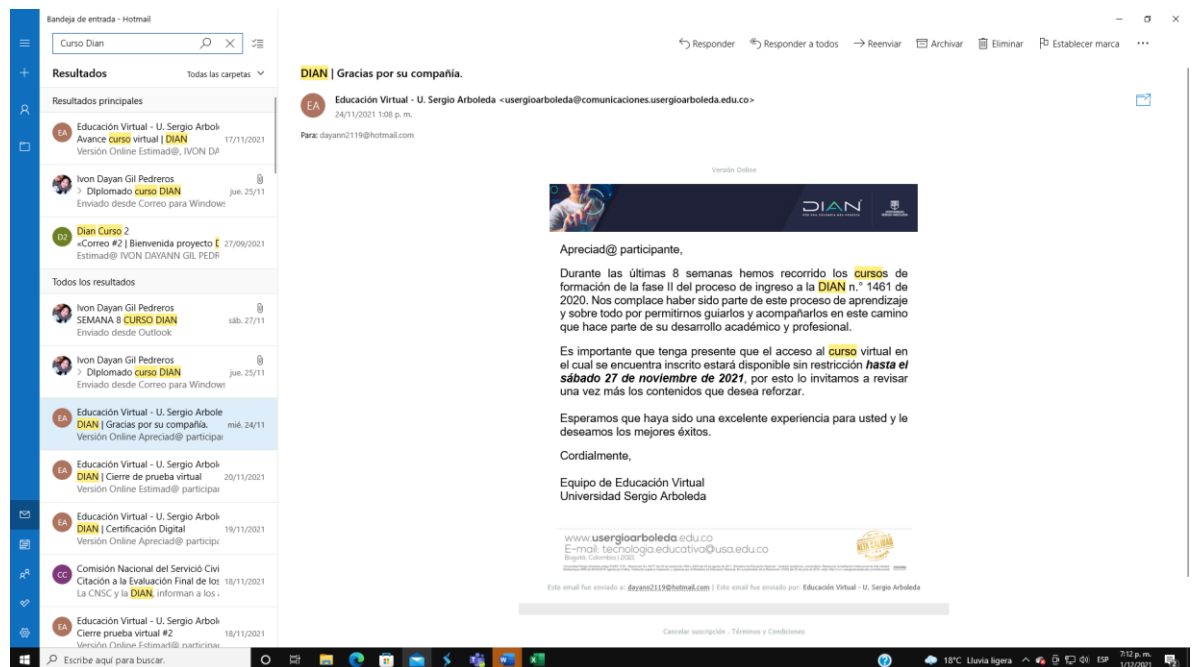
Bandeja de entrada - Hotmail

Curso Dian

Resultados
Todas las carpetas

Resultados principales

EA
Educación Virtual - U. Sergio Arbol
Avance curso virtual | DIAN
17/11/2021
Versión Online Estimad@, IVON DA

Ivon Dayan Gil Pedreros
> Dlplomado curso DIAN
jue. 25/11
Enviado desde Correo para Windows

DC
Dian Curso 2
«Correo #2 | Bienvenida proyecto [
27/09/2021
Estimad@ IVON DAYANN GIL PEDR

Todos los resultados

Ivon Dayan Gil Pedreros
SEMANA 8 CURSO DIAN
sáb. 27/11
Enviado desde Outlook

Ivon Dayan Gil Pedreros
> Dlplomado curso DIAN
jue. 25/11
Enviado desde Correo para Windows

EA
Educación Virtual - U. Sergio Arbole
DIAN | Gracias por su compañía.
mié. 24/11
Versión Online Apreciad@ participar

EA
Educación Virtual - U. Sergio Arbol
DIAN | Cierre de prueba virtual
20/11/2021
Versión Online Estimad@ participar

EA
Educación Virtual - U. Sergio Arbol
DIAN | Certificación Digital
19/11/2021
Versión Online Apreciad@ participa

CC
Comisión Nacional del Servició Civi
Citación a la Evaluación Final de los
18/11/2021
La CNSC y la DIAN, informan a los

EA
Educación Virtual - U. Sergio Arbol
Cierre prueba virtual #2
18/11/2021
Versión Online Estimad@ participar

Responder   Responder a todos   Reenviar   Archivar   Eliminar   Establecer marca   ···

DIAN | Gracias por su compañía.

EA
Educación Virtual - U. Sergio Arboleda <usergioarboleda@comunicaciones.usergioarboleda.edu.co>
24/11/2021 1:08 p. m.

Para: dayann2119@hotmail.com

Versión Online

DIAN

Apreciad@ participante,

Durante las últimas 8 semanas hemos recorrido los cursos de formación de la fase II del proceso de ingreso a la DIAN n.° 1461 de 2020. Nos complace haber sido parte de este proceso de aprendizaje y sobre todo por permitirnos guiarlos y acompañarlos en este camino que hace parte de su desarrollo académico y profesional.

Es importante que tenga presente que el acceso al curso virtual en el cual se encuentra inscrito estará disponible sin restricción hasta el sábado 27 de noviembre de 2021, por esto lo invitamos a revisar una vez más los contenidos que desea reforzar.

Esperamos que haya sido una excelente experiencia para usted y le deseamos los mejores éxitos.

Cordialmente,

Equipo de Educación Virtual
Universidad Sergio Arboleda

www.usergioarboleda.edu.co
E-mail: tecnologia.educativa@usa.edu.co
Bogotá, Colombia | 2021

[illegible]

Este email fue enviado a: dayann2119@hotmail.com | Este email fue enviado por: Educación Virtual - U. Sergio Arboleda

Cancelar suscripción . Términos y Condiciones

Escribe aquí para buscar.
18°C Lluvia ligera
ESP
7:12 p. m.
1/12/2021